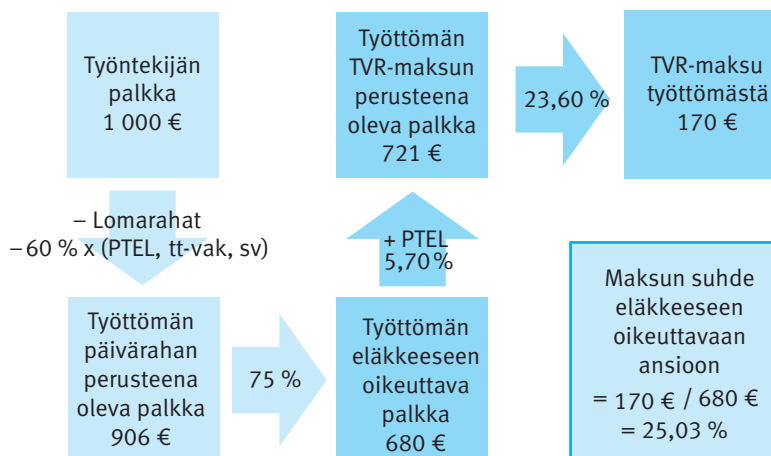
Työntekijän palkka 1 000 €

– Lomarahat
– 60 % x (PTEL, tt-vak, sv)

Työttömän päivärahan perusteena oleva palkka 906 €

75 %

Työttömän eläkkeeseen oikeuttava palkka 680 €

+ PTEL 5,70 %

Työttömän TVR-maksun perusteena oleva palkka 721 €

23,60 %

TVR-maksu työttömästä 170 €

Maksun suhde eläkkeeseen oikeuttavaan ansioon = 170 € / 680 € = 25,03 %